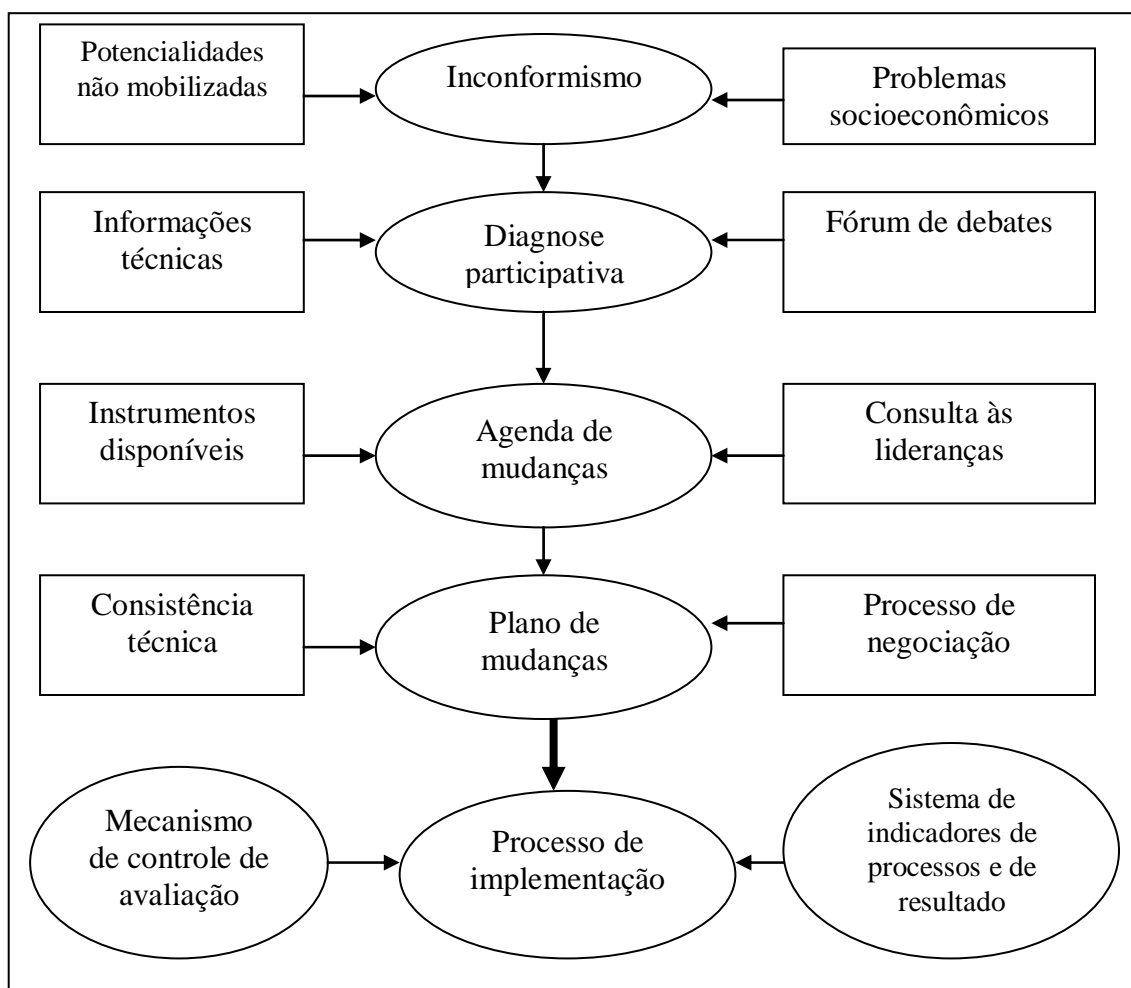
Potencialidades não mobilizadas

Inconformismo

Problemas socioeconômicos

Informações técnicas

Diagnose participativa

Fórum de debates

Instrumentos disponíveis

Agenda de mudanças

Consulta às lideranças

Consistência técnica

Plano de mudanças

Processo de negociação

Mecanismo de controle de avaliação

Processo de implementação

Sistema de indicadores de processos e de resultado